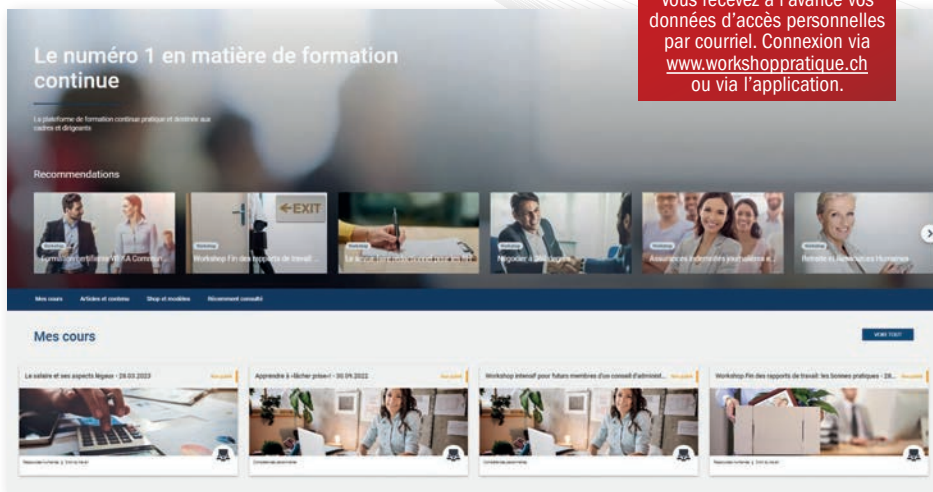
Vous recevez à l'avance vos données d'accès personnelles par courriel. Connexion via www.workshoppratique.ch ou via l'application.

Le numéro 1 en matière de formation continue

La plateforme de formation continue pratique et destinée aux cadres et dirigeants

Recommendations

Workshop
Formation certifiante VEB.A Commun...

Workshop
Workshop Fin des rapports de travail...

Le secret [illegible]

Workshop
Négocier à 360 degrés

Workshop
Assurances indemnités journalières...

Workshop
Retraite et Ressources Humaines

Mes cours | Articles et contenu | Shop et modèles | Récemment consulté

Mes cours

VOIR TOUT

Le salaire et ses aspects légaux - 28.03.2023 | Non publié

Apprendre à «lâcher prise» - 30.09.2022 | Non publié

Workshop intensif pour futurs membres d'un conseil d'administ... | Non publié

Workshop Fin des rapports de travail: les bonnes pratiques - 28... | Non publié

Ressources humaines | Droit du travail

Compétences personnelles

Compétences personnelles

Ressources humaines | Droit du travail